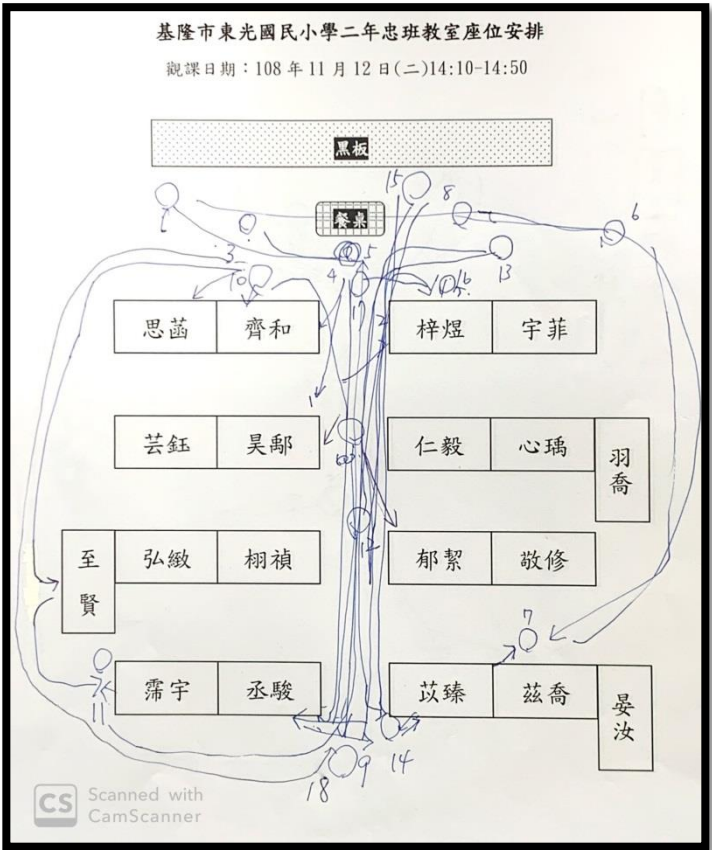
基隆市東光國民小學二年忠班教室座位安排

觀課日期：108 年 11 月 12 日(二)14:10-14:50

黑板

餐桌

| 思菡 | 齊和 |
|---|---|
| 芸鈺 | 昊鄅 |
| 弘緻 | 栩禎 |
| 霈宇 | 丞駿 |

至賢

| 梓煜 | 宇菲 |
|---|---|
| 仁毅 | 心瑀 |
| 郁絜 | 敬修 |
| 苡臻 | 茲喬 |

羽喬

晏汝

1 2 3 4 5 6 7 8 9 10 11 12 13 14 15 16 17 18

Scanned with CamScanner